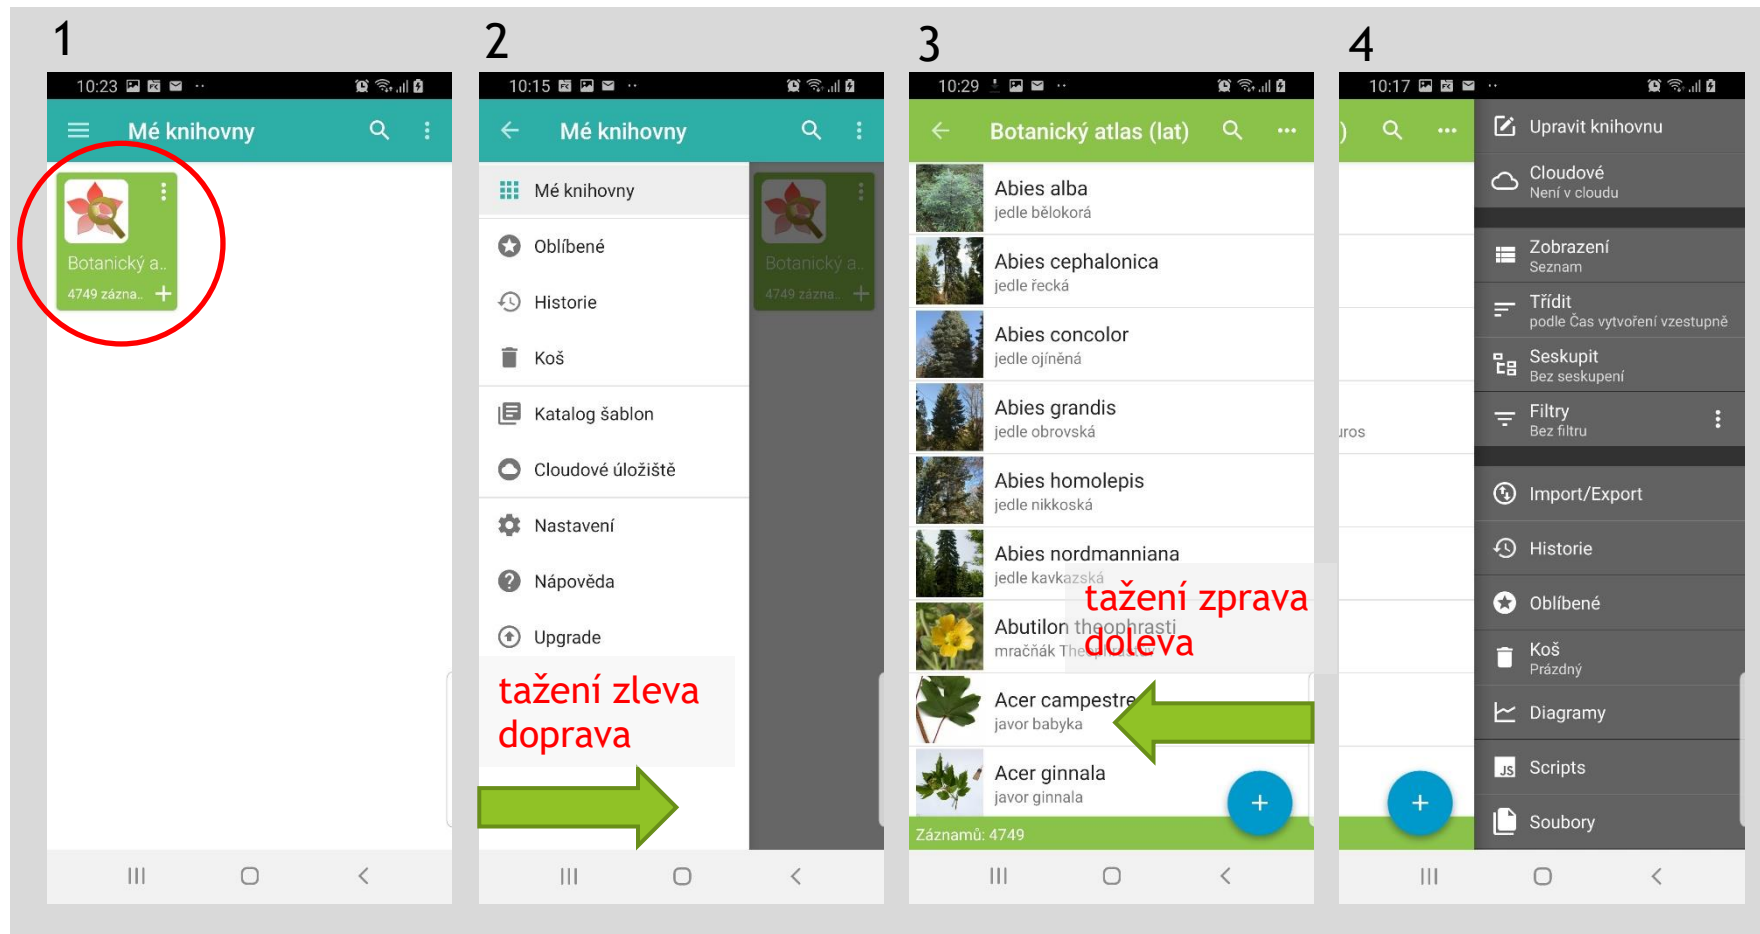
1

10:23

Mé knihovny

Botanický a..
4749 zázna..

2

10:15

Mé knihovny

Mé knihovny
Oblíbené
Historie
Koš
Katalog šablon
Cloudové úložiště
Nastavení
Nápověda
Upgrade

Botanický a..
4749 zázna..

tažení zleva doprava

3

10:29

Botanický atlas (lat)

Abies alba
jedle bělokorá
Abies cephalonica
jedle řecká
Abies concolor
jedle ojíněná
Abies grandis
jedle obrovská
Abies homolepis
jedle nikkoská
Abies nordmanniana
jedle kavkazská
Abutilon theophrasti
mračňák The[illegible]
Acer campestre
javor babyka
Acer ginnala
javor ginnala

tažení zprava doleva

Záznamů: 4749

4

10:17

uros

Upravit knihovnu
Cloudové
Není v cloudu
Zobrazení
Seznam
Třídit
podle Čas vytvoření vzestupně
Seskupit
Bez seskupení
Filtry
Bez filtru
Import/Export
Historie
Oblíbené
Koš
Prázdný
Diagramy
Scripts
Soubory